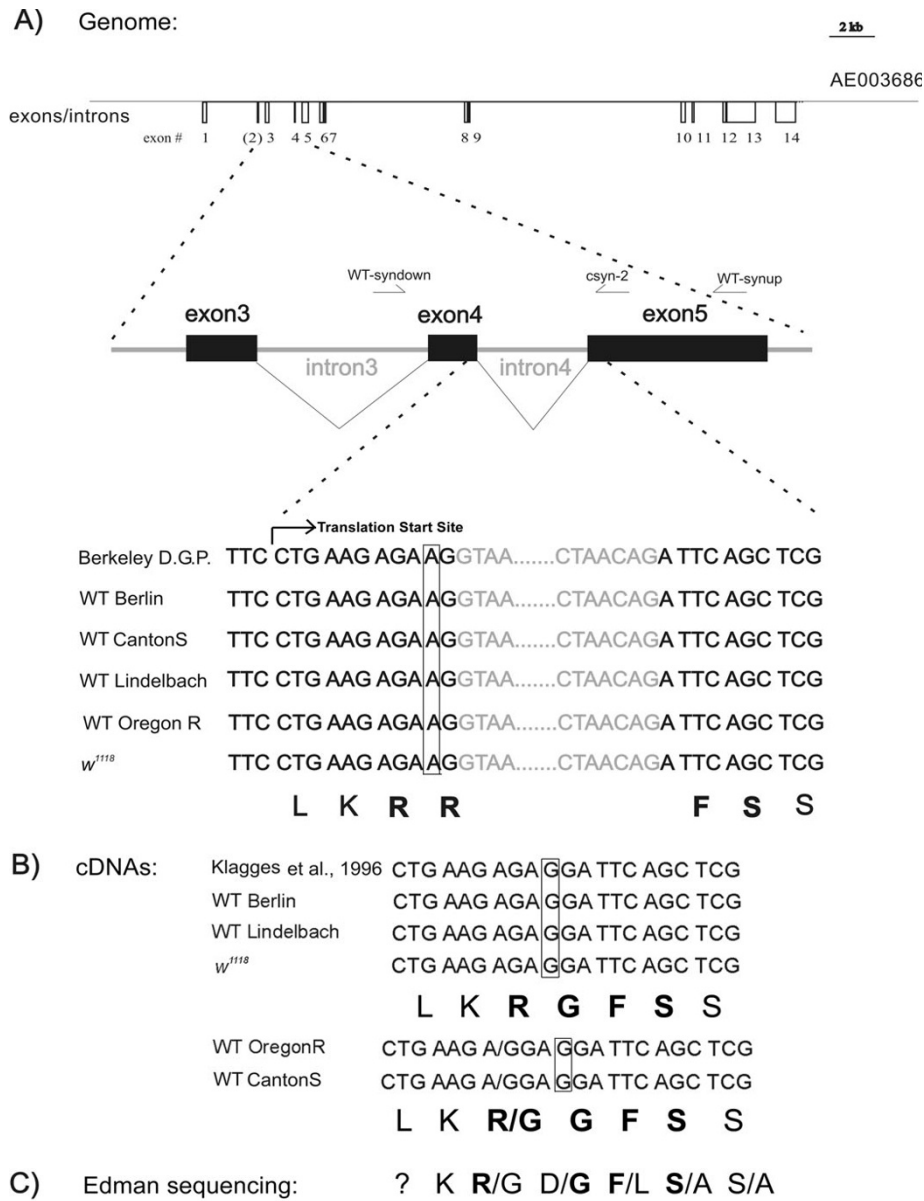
A) Genome:

2 kb

AE003686

exons/introns

exon # 1 (2) 3 4 5 6 7 8 9 10 11 12 13 14

WT-syndown

csyn-2

WT-synup

exon3

exon4

exon5

intron3

intron4

Translation Start Site

Berkeley D.G.P. TTC CTG AAG AGA AGGTAA.......CTAACAGA TTC AGC TCG

WT Berlin TTC CTG AAG AGA AGGTAA.......CTAACAGA TTC AGC TCG

WT CantonS TTC CTG AAG AGA AGGTAA.......CTAACAGA TTC AGC TCG

WT Lindelbach TTC CTG AAG AGA AGGTAA.......CTAACAGA TTC AGC TCG

WT Oregon R TTC CTG AAG AGA AGGTAA.......CTAACAGA TTC AGC TCG

$w^{1118}$ TTC CTG AAG AGA AGGTAA.......CTAACAGA TTC AGC TCG

L K R R F S S

B) cDNAs:

Klagges et al., 1996 CTG AAG AGA GGA TTC AGC TCG

WT Berlin CTG AAG AGA GGA TTC AGC TCG

WT Lindelbach CTG AAG AGA GGA TTC AGC TCG

$w^{1118}$ CTG AAG AGA GGA TTC AGC TCG

L K R G F S S

WT OregonR CTG AAG A/GGA GGA TTC AGC TCG

WT CantonS CTG AAG A/GGA GGA TTC AGC TCG

L K R/G G F S S

C) Edman sequencing: ? K R/G D/G F/L S/A S/A